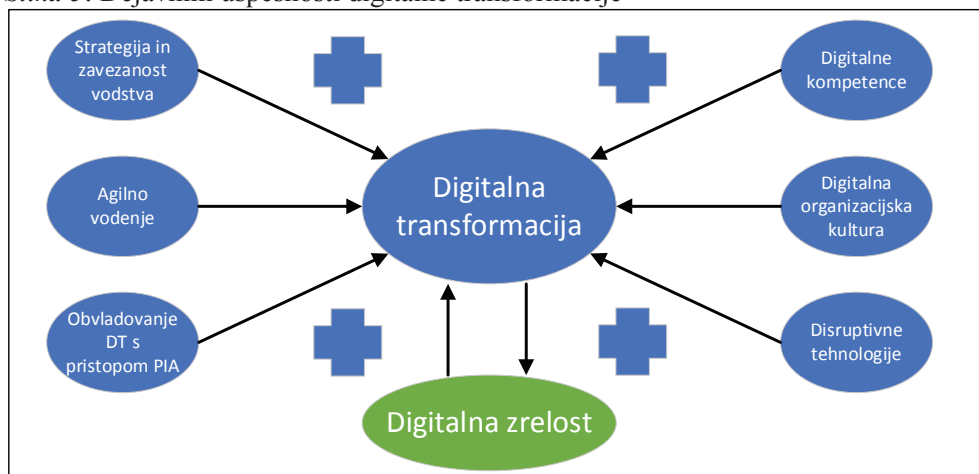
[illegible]: Dejavniki uspešnosti digitalne transformacije

Strategija in zavezanost vodstva

Digitalne kompetence

Digitalna transformacija

Agilno vodenje

Digitalna organizacijska kultura

Obvladovanje DT s pristopom PIA

Disruptivne tehnologije

Digitalna zrelost